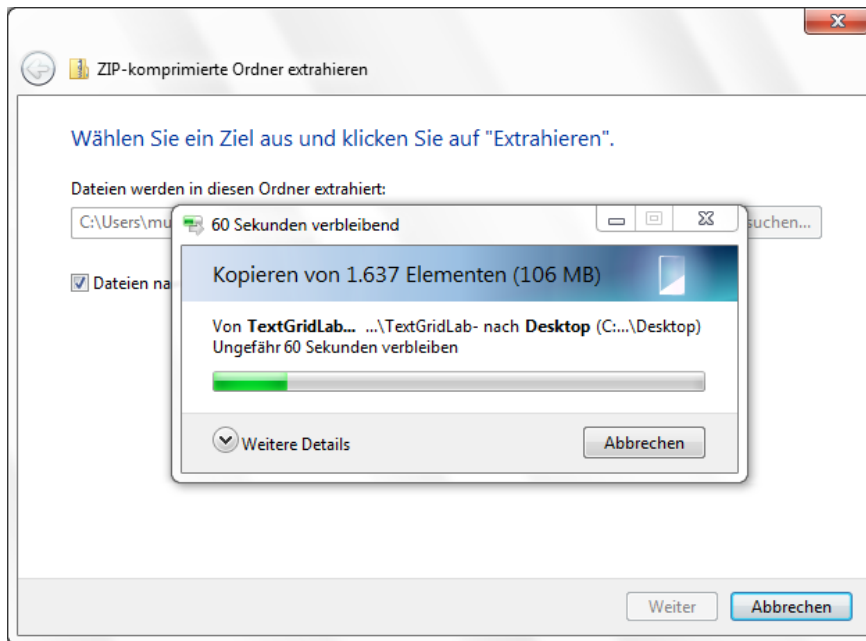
ZIP-komprimierte Ordner extrahieren

Wählen Sie ein Ziel aus und klicken Sie auf "Extrahieren".

Dateien werden in diesen Ordner extrahiert:

C:\Users\mu

suchen...

Dateien na

60 Sekunden verbleibend

Kopieren von 1.637 Elementen (106 MB)

Von **TextGridLab...** ...\TextGridLab- nach **Desktop** (C:...\Desktop)
Ungefähr 60 Sekunden verbleiben

Weitere Details

Abbrechen

Weiter

Abbrechen